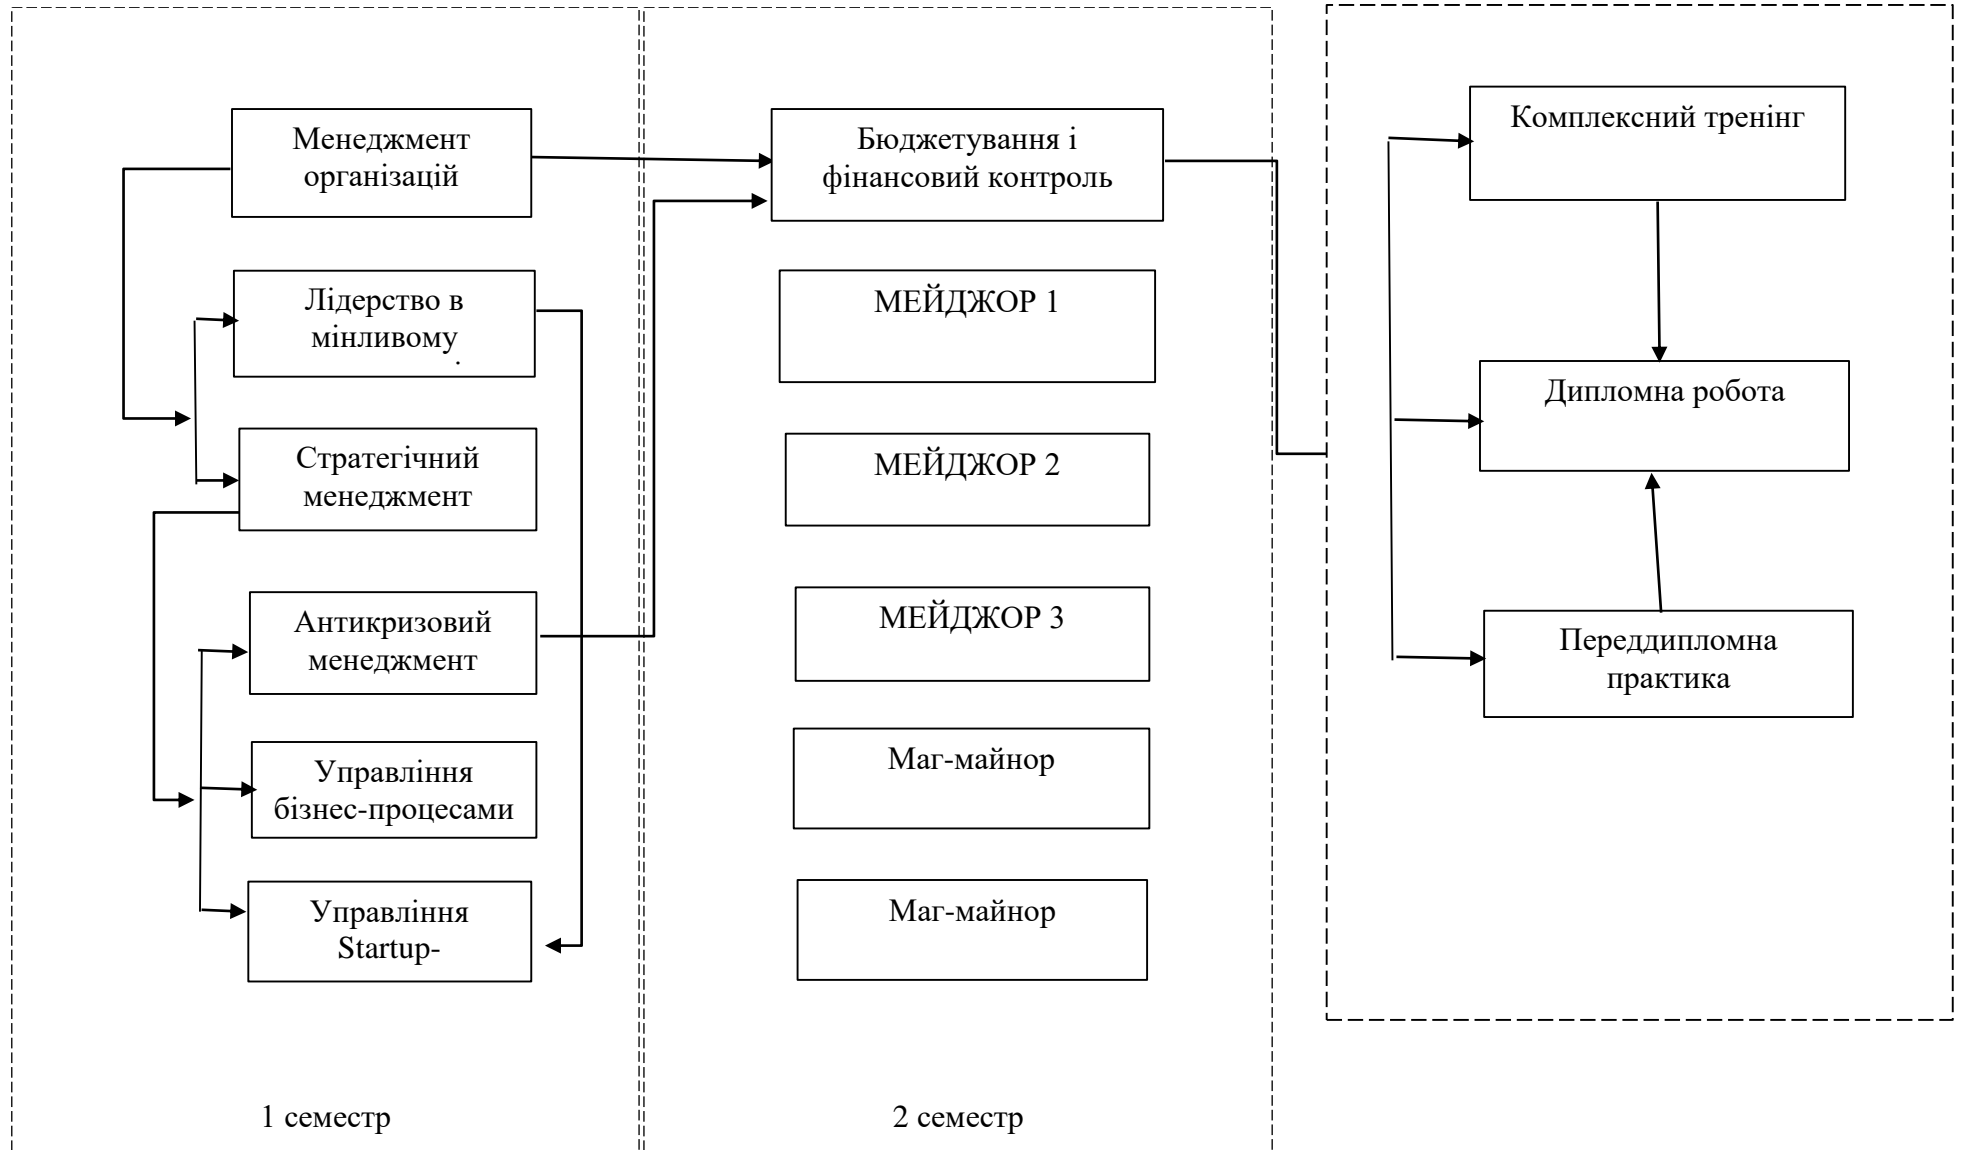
Менеджмент організацій

Лідерство в мінливому

Стратегічний менеджмент

Антикризовий менеджмент

Управління бізнес-процесами

Управління Startup-

1 семестр

Бюджетування і фінансовий контроль

МЕЙДЖОР 1

МЕЙДЖОР 2

МЕЙДЖОР 3

Маг-майнор

Маг-майнор

2 семестр

Комплексний тренінг

Дипломна робота

Переддипломна практика